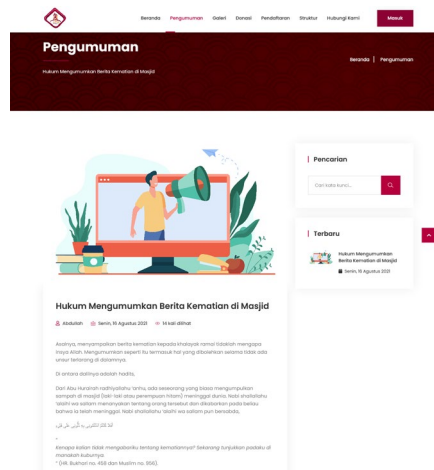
Beranda Pengumuman Galeri Donasi Pendaftaran Struktur Hubungi Kami Masuk

Pengumuman

Hukum Mengumumkan Berita Kematian di Masjid

Beranda | Pengumuman

Pencarian

Cari kata kunci...

Terbaru

Hukum Mengumumkan Berita Kematian di Masjid

Senin, 16 Agustus 2021

Hukum Mengumumkan Berita Kematian di Masjid

Abdullah Senin, 16 Agustus 2021 14 kali dilihat

Asalnya, menyampaikan berita kematian kepada khalayak ramai tidaklah mengapa insya Allah. Mengumumkan seperti itu termasuk hal yang dibolehkan selama tidak ada unsur terlarang di dalamnya.

Di antara dalilnya adalah hadits,

Dari Abu Hurairah radhiyallahu 'anhu, ada seseorang yang biasa mengumpulkan sampah di masjid (laki-laki atau perempuan hitam) meninggal dunia. Nabi shallallahu 'alaihi wa sallam menanyakan tentang orang tersebut dan dikabarkan pada beliau bahwa ia telah meninggal. Nabi shallallahu 'alaihi wa sallam pun bersabda,

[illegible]

Kenapa kalian tidak mengabariku tentang kematiannya? Sekarang tunjukkan padaku di manakah kuburnya.

" (HR. Bukhari no. 458 dan Muslim no. 956).